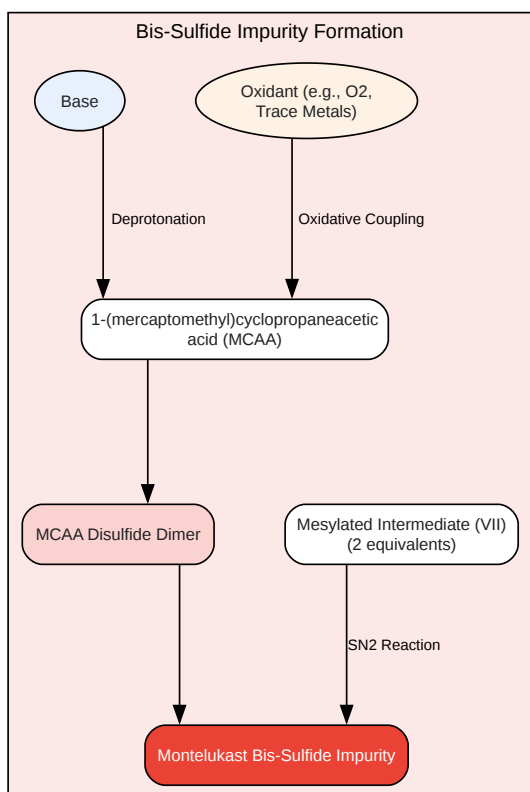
Bis-Sulfide Impurity Formation

Base

Oxidant (e.g., O2, Trace Metals)

Deprotonation

Oxidative Coupling

1-(mercaptomethyl)cyclopropaneacetic acid (MCAA)

MCAA Disulfide Dimer

Mesylated Intermediate (VII) (2 equivalents)

SN2 Reaction

Montelukast Bis-Sulfide Impurity